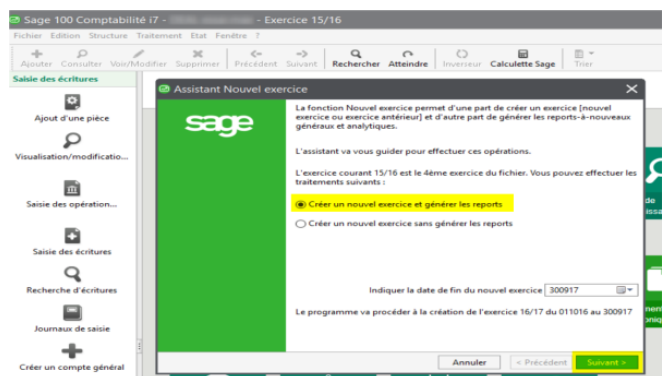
Sage 100 Comptabilité i7 - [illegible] - Exercice 15/16

Fichier Edition Structure Traitement Etat Fenêtre ?

Ajouter Consulter Voir/Modifier Supprimer Précédent Suivant Rechercher Atteindre Inverseur Calculette Sage Trier

Saisie des écritures

Ajout d'une pièce

Visualisation/modificatio...

Saisie des opération...

Saisie des écritures

Recherche d'écritures

Journaux de saisie

Créer un compte général

Assistant Nouvel exercice

sage

La fonction Nouvel exercice permet d'une part de créer un exercice [nouvel exercice ou exercice antérieur] et d'autre part de générer les reports-à-nouveaux généraux et analytiques.

L'assistant va vous guider pour effectuer ces opérations.

L'exercice courant 15/16 est le 4ème exercice du fichier. Vous pouvez effectuer les traitements suivants :

Créer un nouvel exercice et générer les reports

Créer un nouvel exercice sans générer les reports

Indiquer la date de fin du nouvel exercice 300917

Le programme va procéder à la création de l'exercice 16/17 du 011016 au 300917

Annuler < Précédent Suivant >

de
issa
nen
oniq